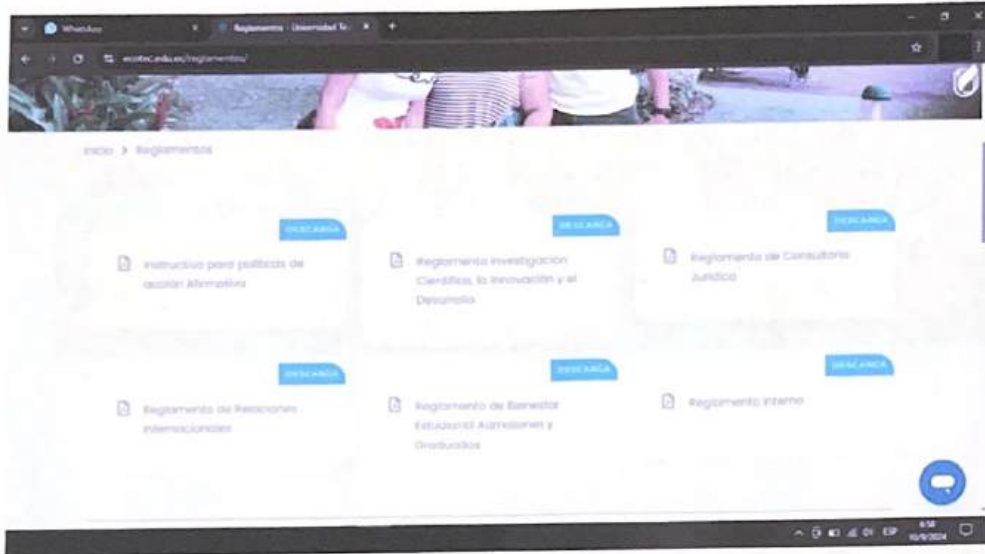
WhatsApp

Reglamento - Universidad Te

ecotec.edu.ec/reglamentos/

Inicio > Reglamentos

DESCARGA

Instructivo para políticas de acción Afirmativa

DESCARGA

Reglamento Investigación Científica, la Innovación y el Desarrollo

DESCARGA

Reglamento de Consultorio Jurídico

DESCARGA

Reglamento de Relaciones Internacionales

DESCARGA

Reglamento de Bienestar Estudiantil Admisiones y Graduados

DESCARGA

Reglamento Interno

ESP 6:58 10/9/2024